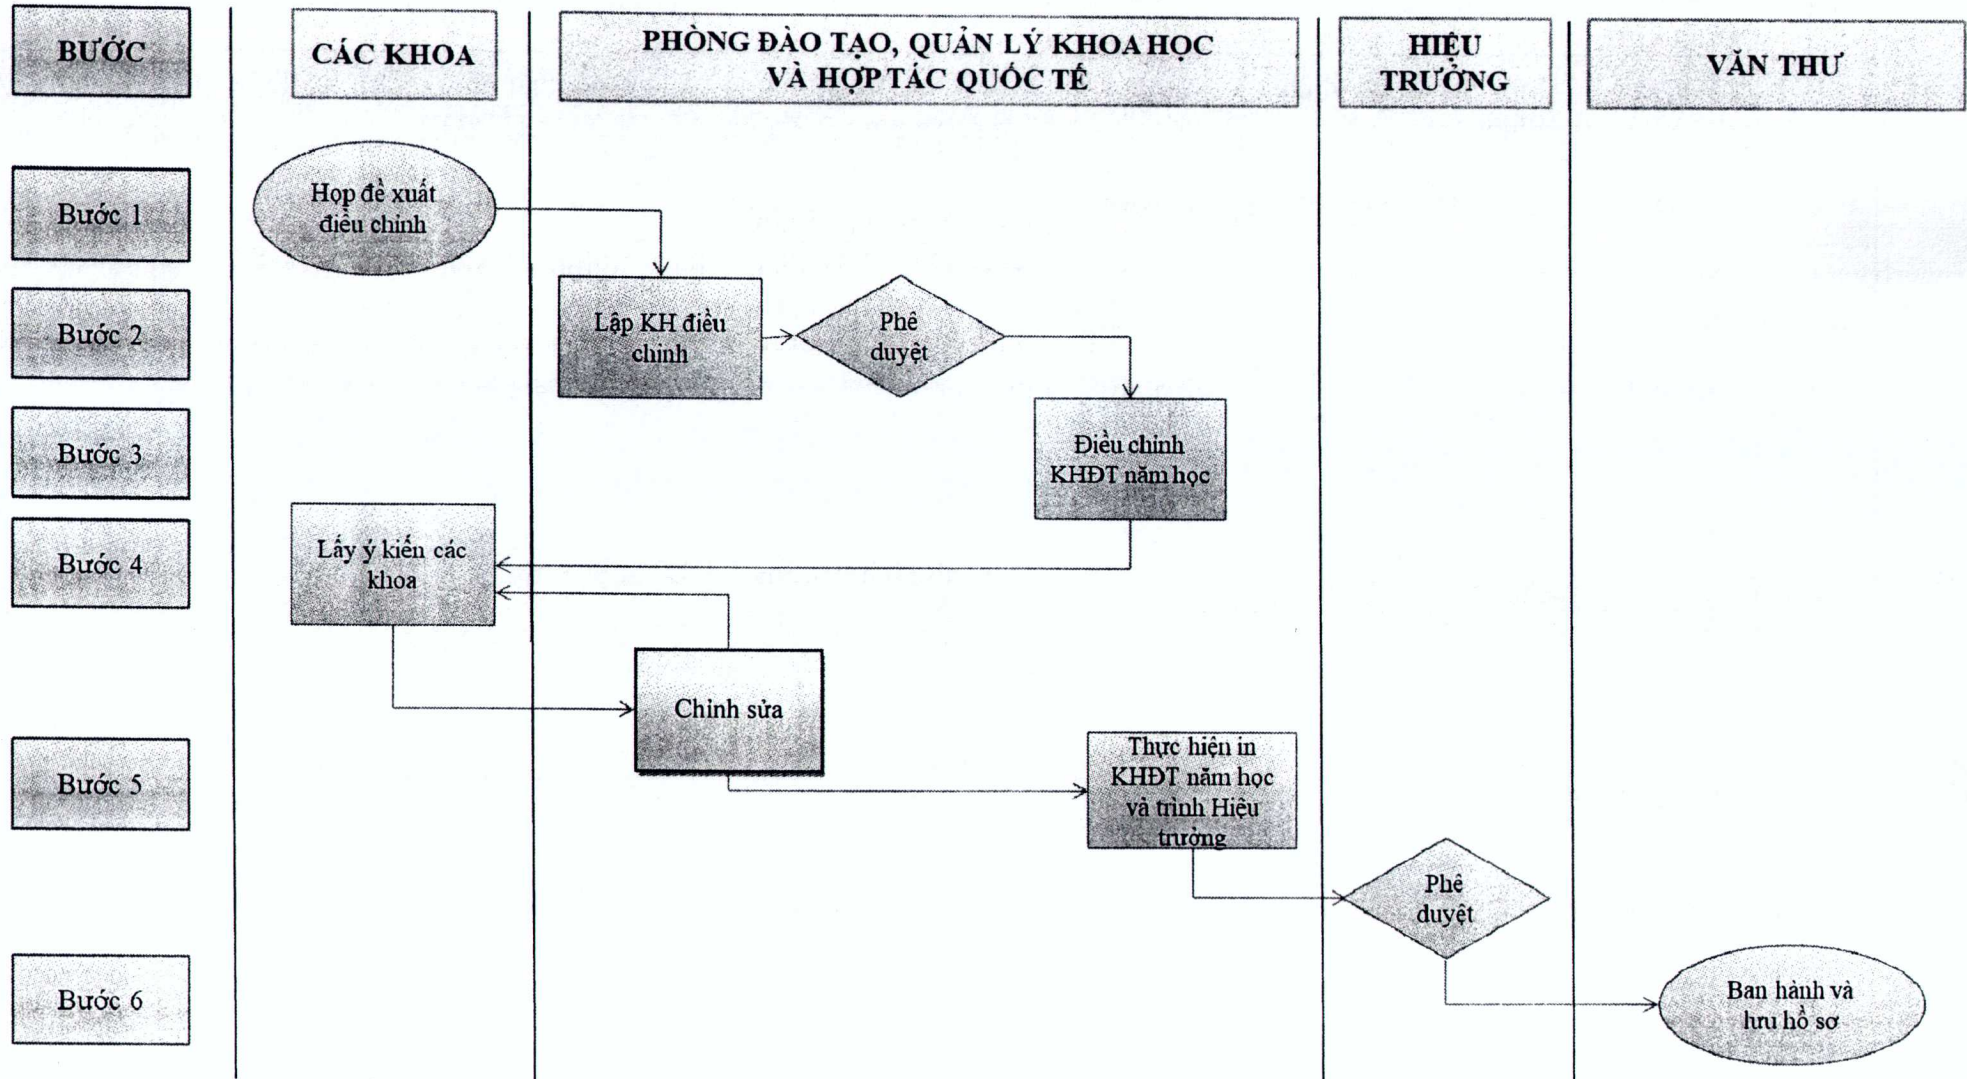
BƯỚC

CÁC KHOA

PHÒNG ĐÀO TẠO, QUẢN LÝ KHOA HỌC VÀ HỢP TÁC QUỐC TẾ

HIỆU TRƯỞNG

VĂN THƯ

Bước 1

Họp đề xuất điều chỉnh

Bước 2

Lập KH điều chỉnh

Phê duyệt

Bước 3

Điều chỉnh KHĐT năm học

Bước 4

Lấy ý kiến các khoa

Chỉnh sửa

Bước 5

Thực hiện in KHĐT năm học và trình Hiệu trưởng

Phê duyệt

Bước 6

Ban hành và lưu hồ sơ